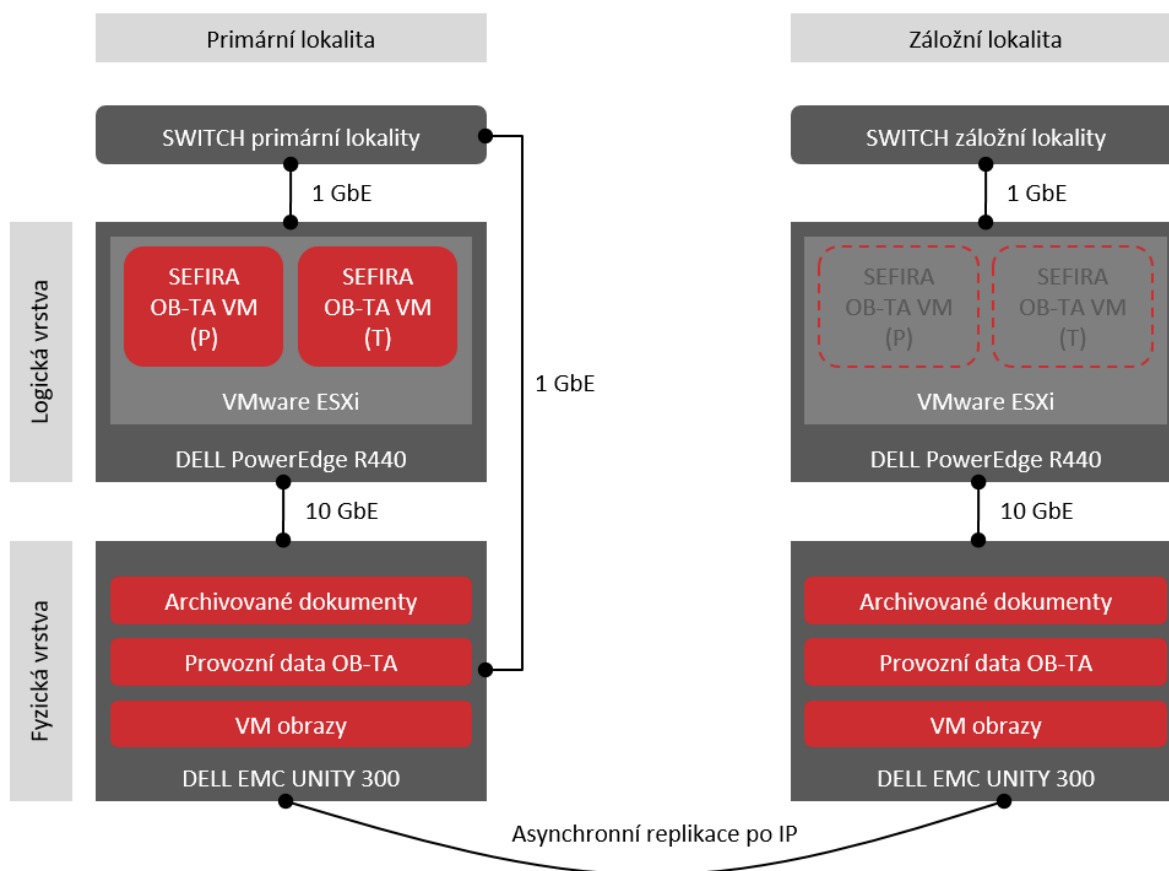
Primární lokalita

Záložní lokalita

SWITCH primární lokality

SWITCH záložní lokality

1 GbE

1 GbE

Logická vrstva

SEFIRA OB-TA VM (P)

SEFIRA OB-TA VM (T)

1 GbE

SEFIRA OB-TA VM (P)

SEFIRA OB-TA VM (T)

VMware ESXi

VMware ESXi

DELL PowerEdge R440

DELL PowerEdge R440

10 GbE

10 GbE

Fyzická vrstva

Archivované dokumenty

Provozní data OB-TA

VM obrazy

DELL EMC UNITY 300

Archivované dokumenty

Provozní data OB-TA

VM obrazy

DELL EMC UNITY 300

Asynchronní replikace po IP